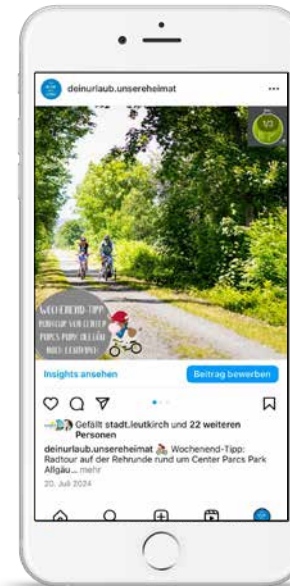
deinurlaub.unsereheimat

1/3

WOCHENEND-TIPP RADTOUR VOM CENTER PARCS PARK ALLGÄU NACH LEUTKIRCH

Insights ansehen

Beitrag bewerben

Gefällt stadt.leutkirch und 22 weiteren Personen

deinurlaub.unsereheimat 🚴 Wochenend-Tipp: Radtour auf der Rehrunde rund um Center Parcs Park Allgäu... mehr

20. Juli 2024